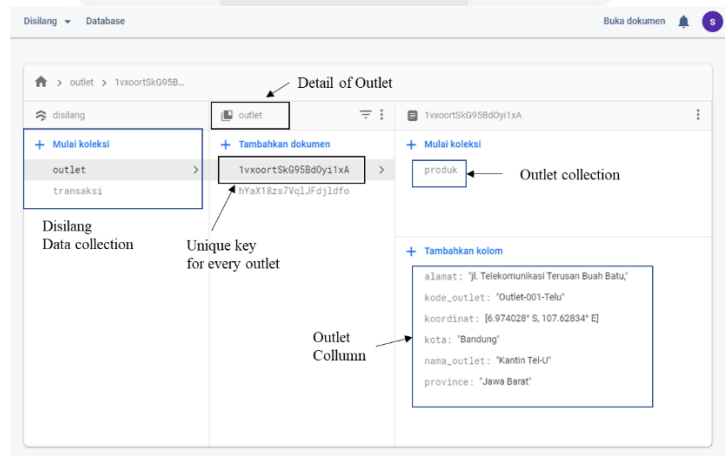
Disilang ▾ Database

Buka dokumen

S

> outlet > 1vxoortSkG95B...

Detail of Outlet

disilang

outlet

1vxoortSkG95Bd0yi1xA

+ Mulai koleksi

outlet

transaksi

+ Tambahkan dokumen

1vxoortSkG95Bd0yi1xA

hYaX18zs7VqlJFdjldfo

+ Mulai koleksi

produk

Outlet collection

Disilang
Data collection

Unique key
for every outlet

+ Tambahkan kolom

alamat: "jl. Telekomunikasi Terusan Buah Batu,"

kode_outlet: "Outlet-001-Telu"

koordinat: [6.974028° S, 107.62834° E]

kota: "Bandung"

nama_outlet: "Kantin Tel-U"

province: "Jawa Barat"

Outlet
Collumn